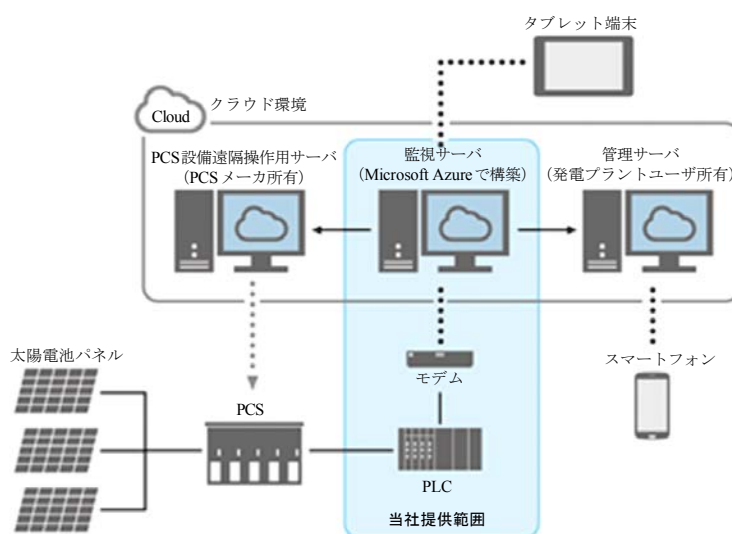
タブレット端末

Cloud

クラウド環境

PCS設備遠隔操作用サーバ
（PCSメーカ所有）

監視サーバ
（Microsoft Azureで構築）

管理サーバ
（発電プラントユーザ所有）

太陽電池パネル

モデム

スマートフォン

PCS

PLC

当社提供範囲